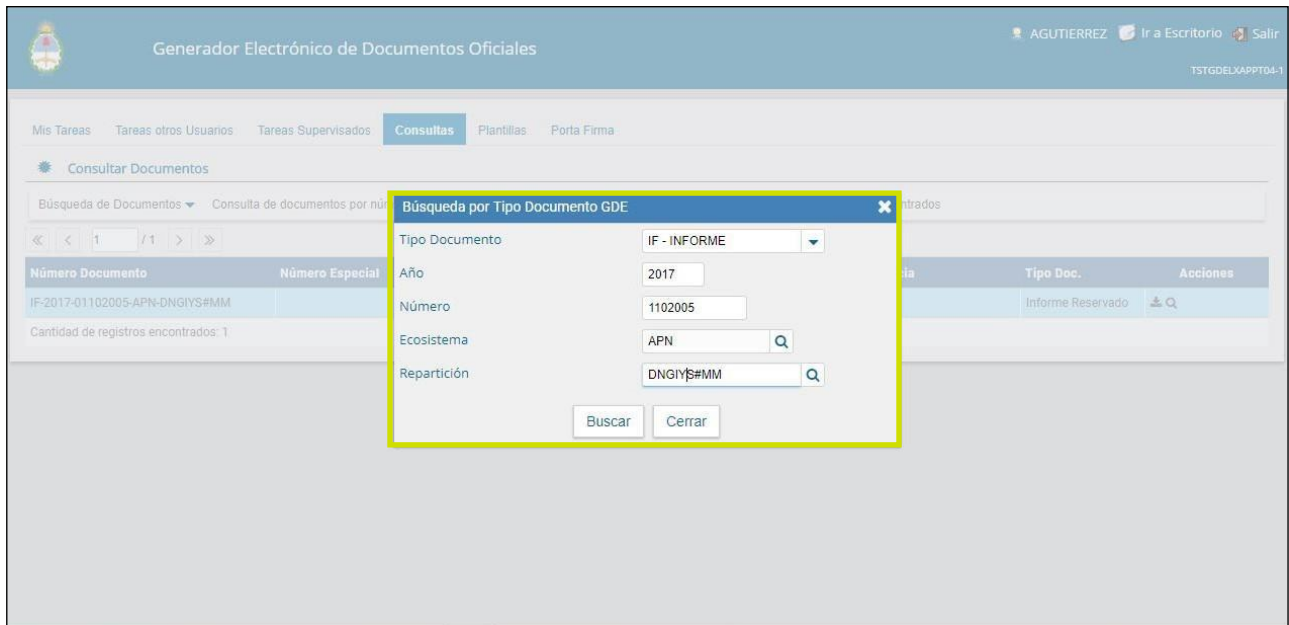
Generador Electrónico de Documentos Oficiales

AGUTIERREZ Ir a Escritorio Salir

TSTGDELXAPPT04-1

Mis Tareas Tareas otros Usuarios Tareas Supervisados Consultas Plantillas Porta Firma

Consultar Documentos

Búsqueda de Documentos Consulta de documentos por nú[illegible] ntrados

« < 1 /1 > »

| Número Documento | Número Especial | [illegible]ia | Tipo Doc. | Acciones |
|---|---|---|---|---|
| IF-2017-01102005-APN-DNGIYS#MM | | | Informe Reservado | |

Cantidad de registros encontrados: 1

Búsqueda por Tipo Documento GDE

Tipo Documento IF - INFORME

Año 2017

Número 1102005

Ecosistema APN

Repartición DNGIYS#MM

Buscar Cerrar